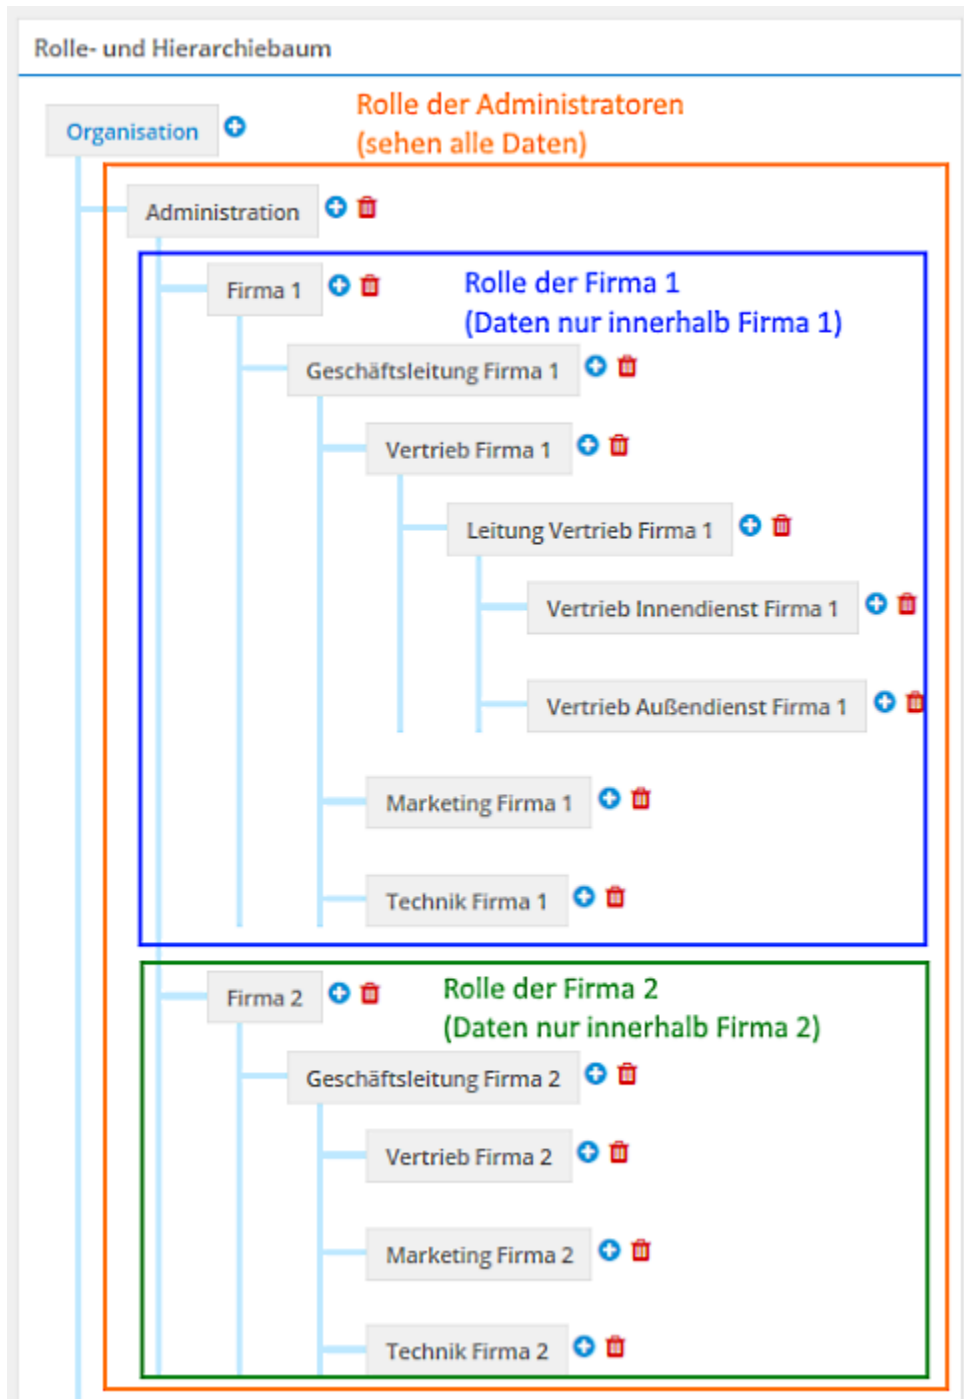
Rolle- und Hierarchiebaum

Organisation

Rolle der Administratoren
(sehen alle Daten)

Administration

Firma 1

Rolle der Firma 1
(Daten nur innerhalb Firma 1)

Geschäftsleitung Firma 1

Vertrieb Firma 1

Leitung Vertrieb Firma 1

Vertrieb Innendienst Firma 1

Vertrieb Außendienst Firma 1

Marketing Firma 1

Technik Firma 1

Firma 2

Rolle der Firma 2
(Daten nur innerhalb Firma 2)

Geschäftsleitung Firma 2

Vertrieb Firma 2

Marketing Firma 2

Technik Firma 2